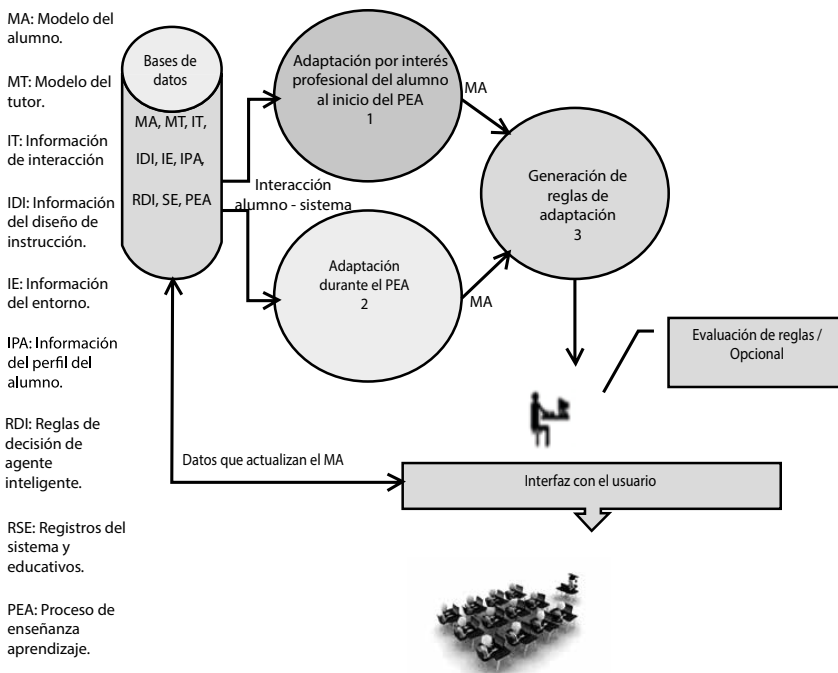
MA: Modelo del alumno.

MT: Modelo del tutor.

IT: Información de interacción

IDI: Información del diseño de instrucción.

IE: Información del entorno.

IPA: Información del perfil del alumno.

RDI: Reglas de decisión de agente inteligente.

RSE: Registros del sistema y educativos.

PEA: Proceso de enseñanza aprendizaje.

Bases de datos

MA, MT, IT,

IDI, IE, IPA,

RDI, SE, PEA

Adaptación por interés profesional del alumno al inicio del PEA
1

MA

Generación de reglas de adaptación
3

Interacción alumno - sistema

Adaptación durante el PEA
2

MA

Evaluación de reglas / Opcional

Datos que actualizan el MA

Interfaz con el usuario